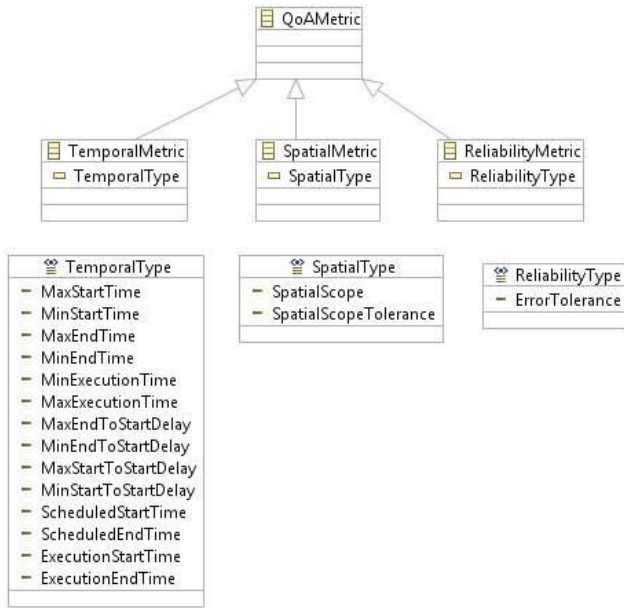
QoAMetric

TemporalMetric
TemporalType

SpatialMetric
SpatialType

ReliabilityMetric
ReliabilityType

TemporalType
MaxStartTime
MinStartTime
MaxEndTime
MinEndTime
MinExecutionTime
MaxExecutionTime
MaxEndToStartDelay
MinEndToStartDelay
MaxStartToStartDelay
MinStartToStartDelay
ScheduledStartTime
ScheduledEndTime
ExecutionStartTime
ExecutionEndTime

SpatialType
SpatialScope
SpatialScopeTolerance

ReliabilityType
ErrorTolerance